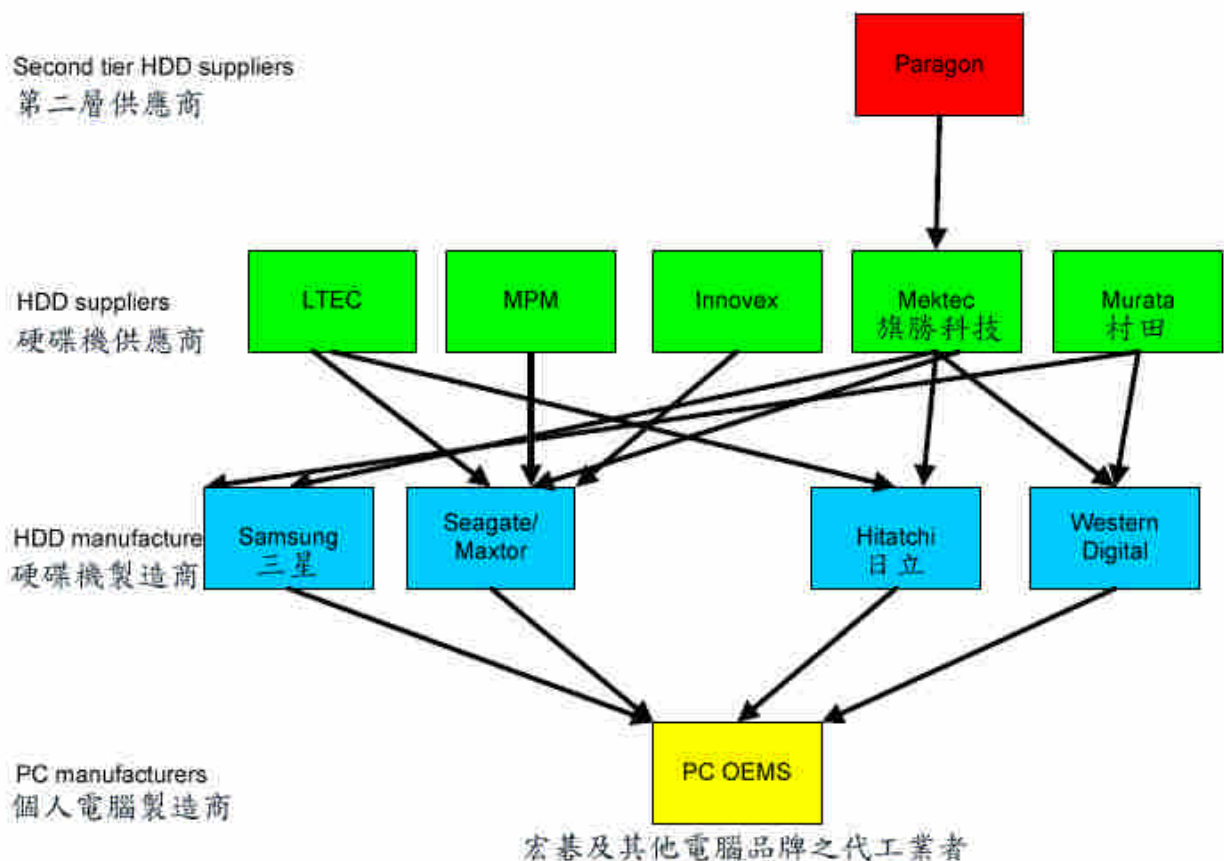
Second tier HDD suppliers
第二層供應商

Paragon

HDD suppliers
硬碟機供應商

LTEC

MPM

Innovex

Mektec
旗勝科技

Murata
村田

HDD manufacture
硬碟機製造商

Samsung
三星

Seagate/
Maxtor

Hitatchi
日立

Western
Digital

PC manufacturers
個人電腦製造商

PC OEMS

宏碁及其他電腦品牌之代工業者